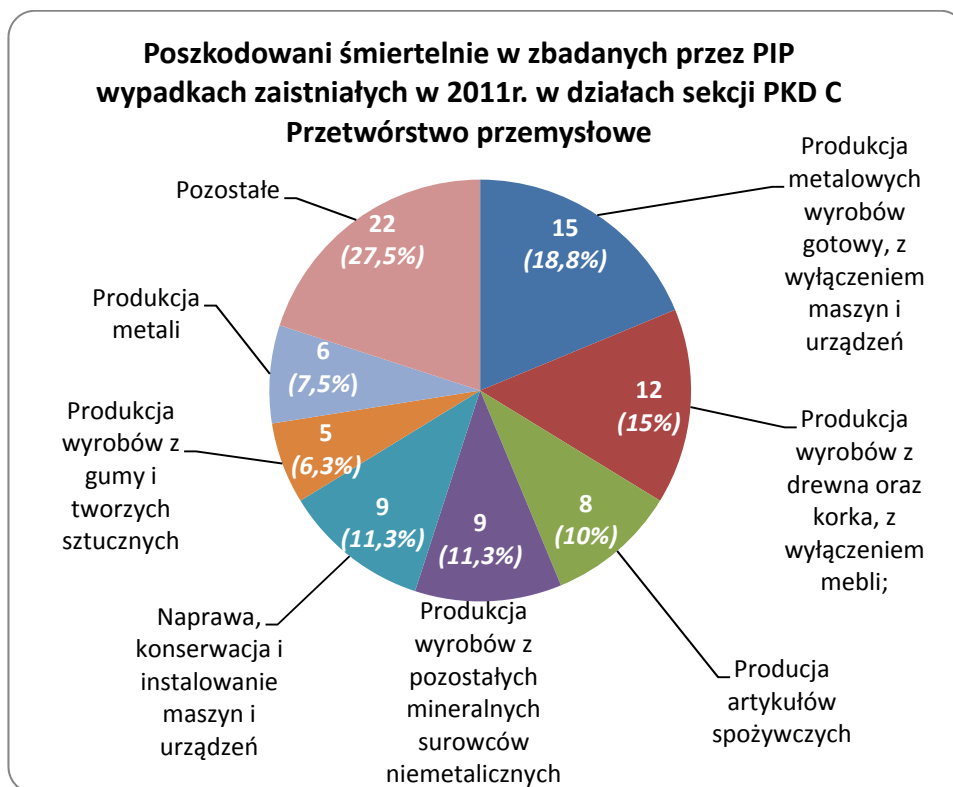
Poszkodowani śmiertelnie w zbadanych przez PIP wypadkach zaistniałych w 2011r. w działach sekcji PKD C Przetwórstwo przemysłowe

Produkcja metalowych wyrobów gotowy, z wyłączeniem maszyn i urządzeń
15
(18,8%)

Produkcja wyrobów z drewna oraz korka, z wyłączeniem mebli;
12
(15%)

Producja artykułów spożywczych
8
(10%)

Produkcja wyrobów z pozostałych mineralnych surowców niemetalicznych
9
(11,3%)

Naprawa, konserwacja i instalowanie maszyn i urządzeń
9
(11,3%)

Produkcja wyrobów z gumy i tworzych sztucznych
5
(6,3%)

Produkcja metali
6
(7,5%)

Pozostałe
22
(27,5%)